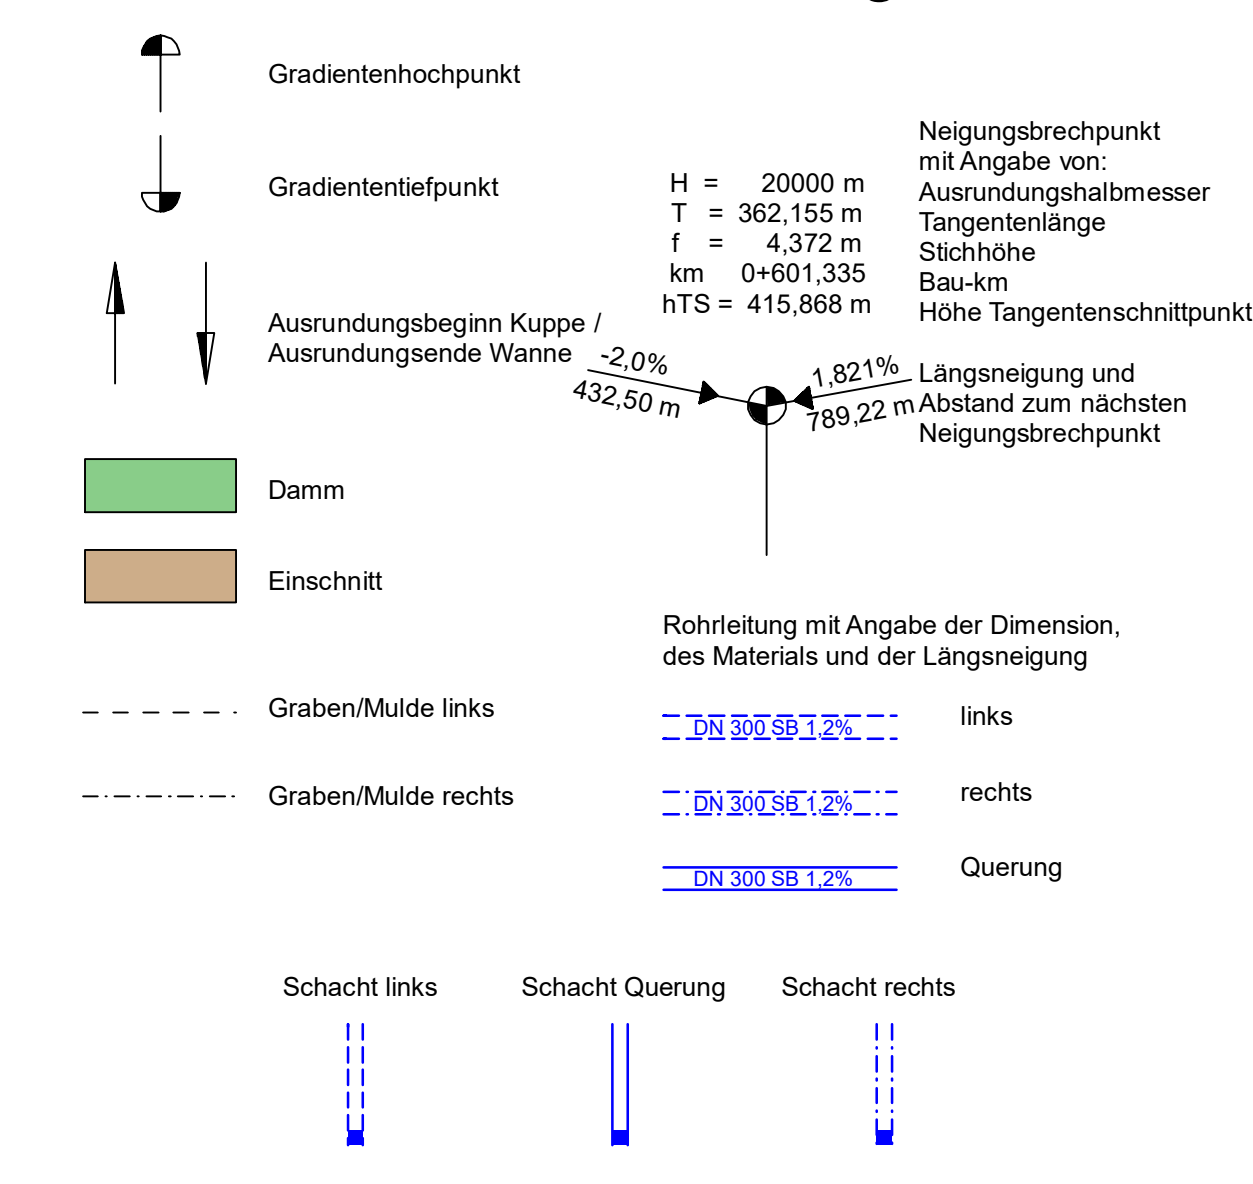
Gradientenhochpunkt

Gradiententiefpunkt

Ausrundungsbeginn Kuppe /
Ausrundungsende Wanne

H = 20000 m
T = 362,155 m
f = 4,372 m
km 0+601,335
hTS = 415,868 m

Neigungsbrechpunkt
mit Angabe von:
Ausrundungshalbmesser
Tangentenlänge
Stichhöhe
Bau-km
Höhe Tangentenschnittpunkt

-2,0%
432,50 m

1,821%
789,22 m

Längsneigung und
Abstand zum nächsten
Neigungsbrechpunkt

Damm

Einschnitt

Rohrleitung mit Angabe der Dimension,
des Materials und der Längsneigung

Graben/Mulde links

DN 300 SB 1,2%

links

Graben/Mulde rechts

DN 300 SB 1,2%

rechts

DN 300 SB 1,2%

Querung

Schacht links

Schacht Querung

Schacht rechts